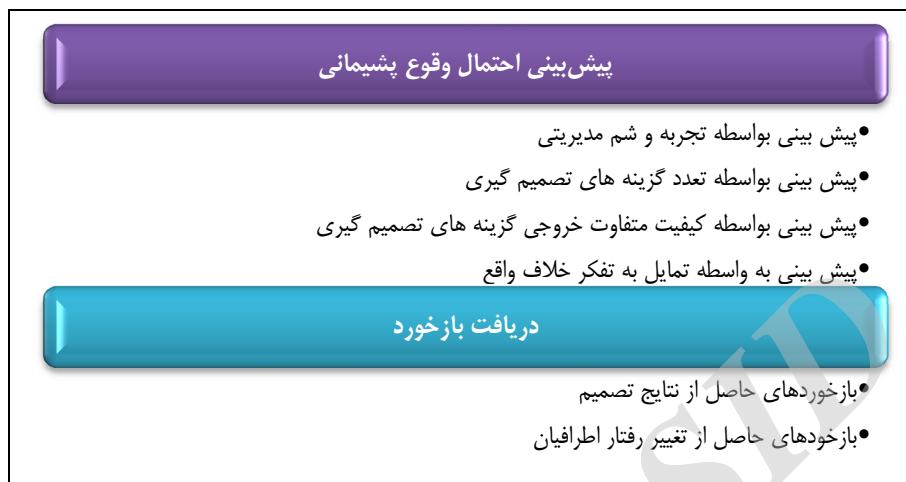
پیش‌بینی احتمال وقوع پشیمانی

•پیش بینی بواسطه تجربه و شم مدیریتی
•پیش بینی بواسطه تعدد گزینه های تصمیم گیری
•پیش بینی بواسطه کیفیت متفاوت خروجی گزینه های تصمیم گیری
•پیش بینی به واسطه تمایل به تفکر خلاف واقع

دریافت بازخورد

•بازخوردهای حاصل از نتایج تصمیم
•بازخودهای حاصل از تغییر رفتار اطرافیان

SID